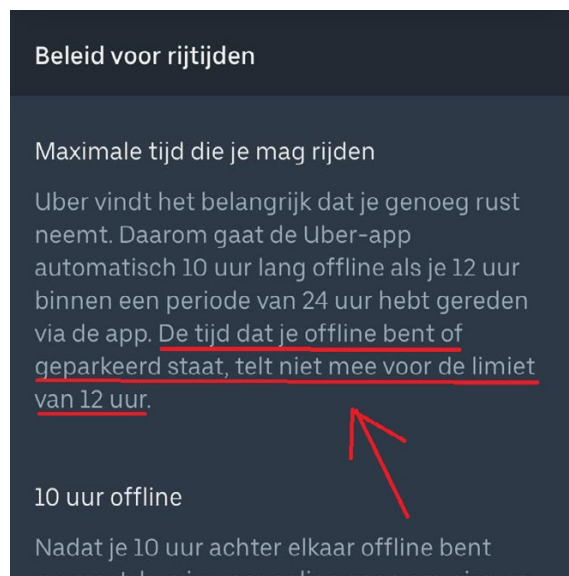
Beleid voor rijtijden

Maximale tijd die je mag rijden

Uber vindt het belangrijk dat je genoeg rust neemt. Daarom gaat de Uber-app automatisch 10 uur lang offline als je 12 uur binnen een periode van 24 uur hebt gereden via de app. De tijd dat je offline bent of geparkeerd staat, telt niet mee voor de limiet van 12 uur.

10 uur offline

Nadat je 10 uur achter elkaar offline bent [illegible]